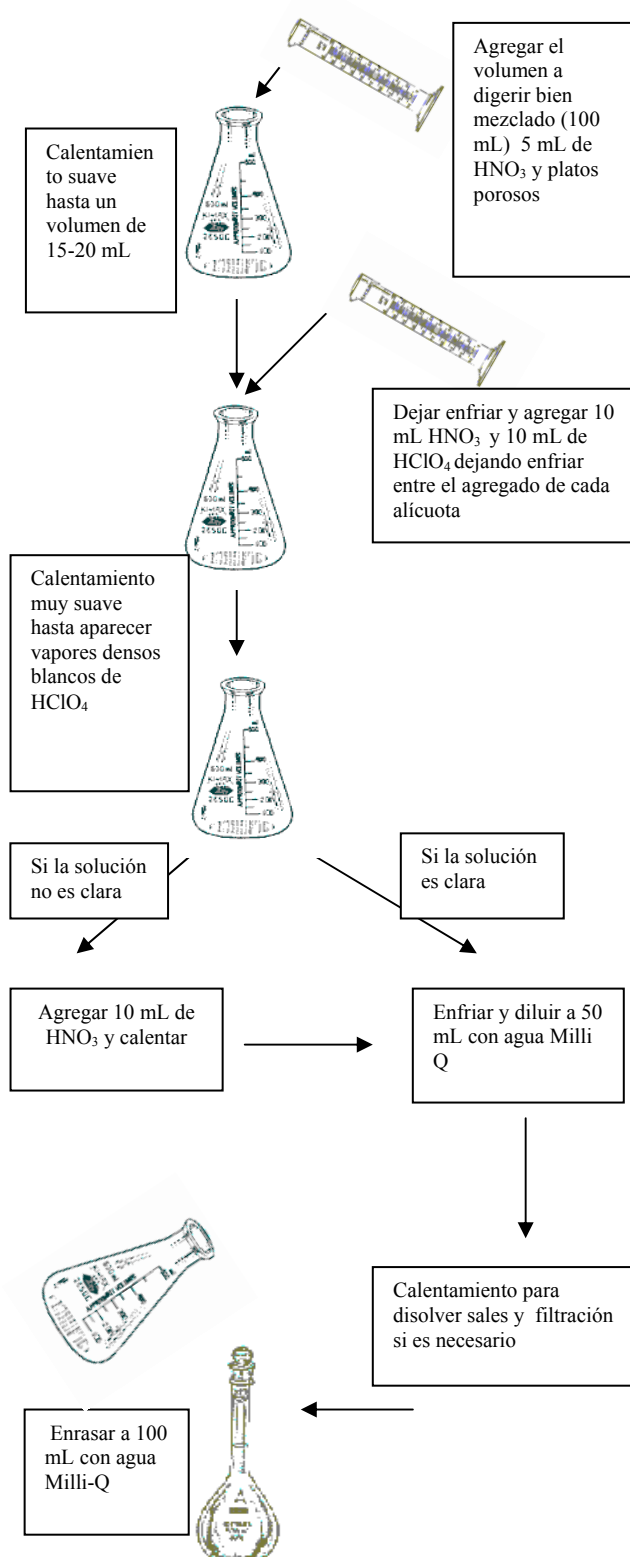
Agregar el volumen a digerir bien mezclado (100 mL) 5 mL de $HNO_3$ y platos porosos

Calentamiento suave hasta un volumen de 15-20 mL

Dejar enfriar y agregar 10 mL $HNO_3$ y 10 mL de $HClO_4$ dejando enfriar entre el agregado de cada alícuota

Calentamiento muy suave hasta aparecer vapores densos blancos de $HClO_4$

Si la solución no es clara

Si la solución es clara

Agregar 10 mL de $HNO_3$ y calentar

Enfriar y diluir a 50 mL con agua Milli Q

Calentamiento para disolver sales y filtración si es necesario

Enrasar a 100 mL con agua Milli-Q